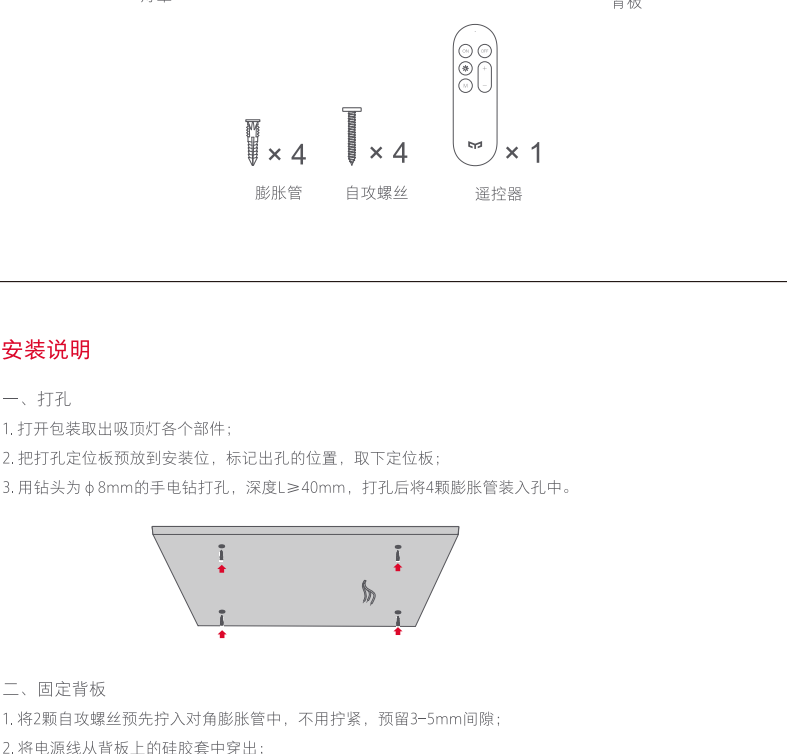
背板

× 4
膨胀管

× 4
自攻螺丝

× 1
遥控器

安装说明

一、打孔

1. 打开包装取出吸顶灯各个部件；

2. 把打孔定位板预放到安装位，标记出孔的位置，取下定位板；

3. 用钻头为 ϕ 8mm的手电钻打孔，深度L≥40mm，打孔后将4颗膨胀管装入孔中。

二、固定背板

1. 将2颗自攻螺丝预先拧入对角膨胀管中，不用拧紧，预留3−5mm间隙；

2. 将电源线从背板上的硅胶套中穿出；